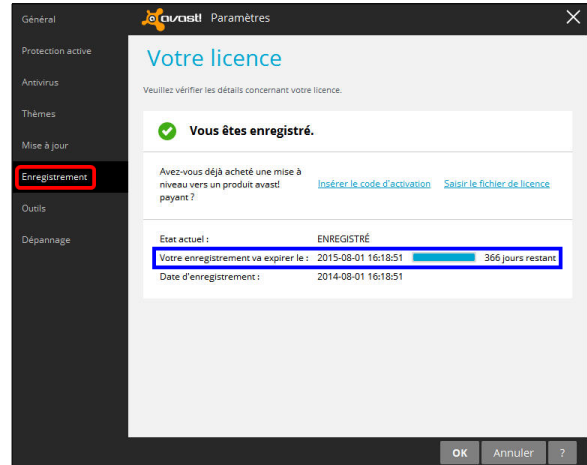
Général
Protection active
Antivirus
Thèmes
Mise à jour
Enregistrement
Outils
Dépannage

avast! Paramètres

Votre licence

Veuillez vérifier les détails concernant votre licence.

Vous êtes enregistré.

Avez-vous déjà acheté une mise à niveau vers un produit avast! payant ?

Insérer le code d'activation

Saisir le fichier de licence

| | | |
|---|---|---|
| Etat actuel : | ENREGISTRÉ | |
| Votre enregistrement va expirer le : | 2015-08-01 16:18:51 | 366 jours restant |
| Date d'enregistrement : | 2014-08-01 16:18:51 | |

OK
Annuler
?